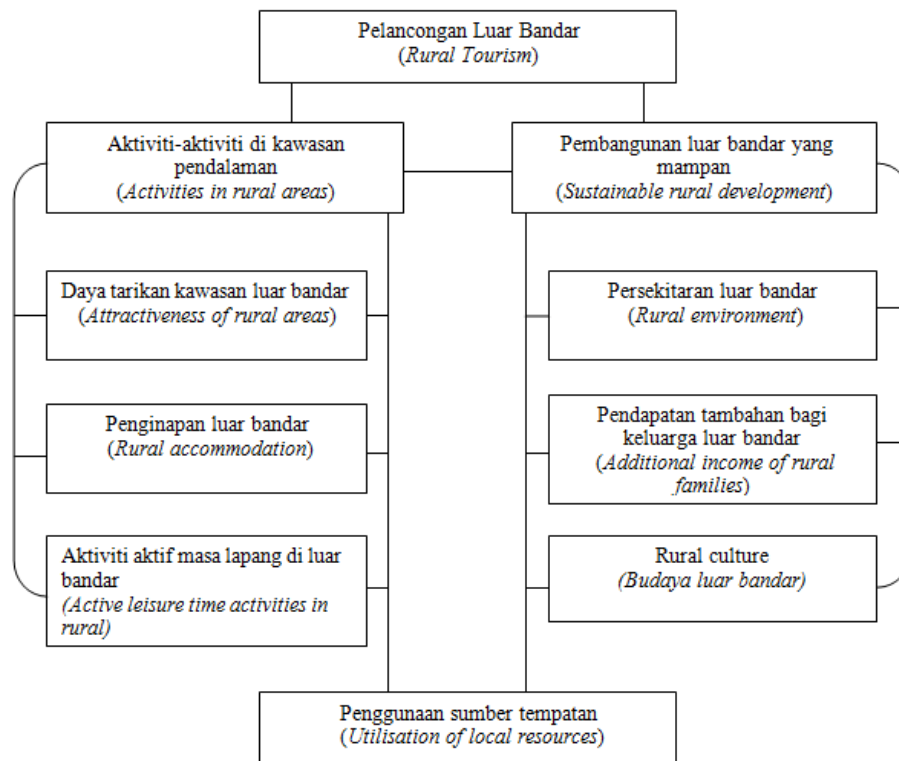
Pelancongan Luar Bandar
(Rural Tourism)

Aktiviti-aktiviti di kawasan pendalaman
(Activities in rural areas)

Pembangunan luar bandar yang mampan
(Sustainable rural development)

Daya tarikan kawasan luar bandar
(Attractiveness of rural areas)

Penginapan luar bandar
(Rural accommodation)

Aktiviti aktif masa lapang di luar bandar
(Active leisure time activities in rural)

Persekitaran luar bandar
(Rural environment)

Pendapatan tambahan bagi keluarga luar bandar
(Additional income of rural families)

Rural culture
(Budaya luar bandar)

Penggunaan sumber tempatan
(Utilisation of local resources)